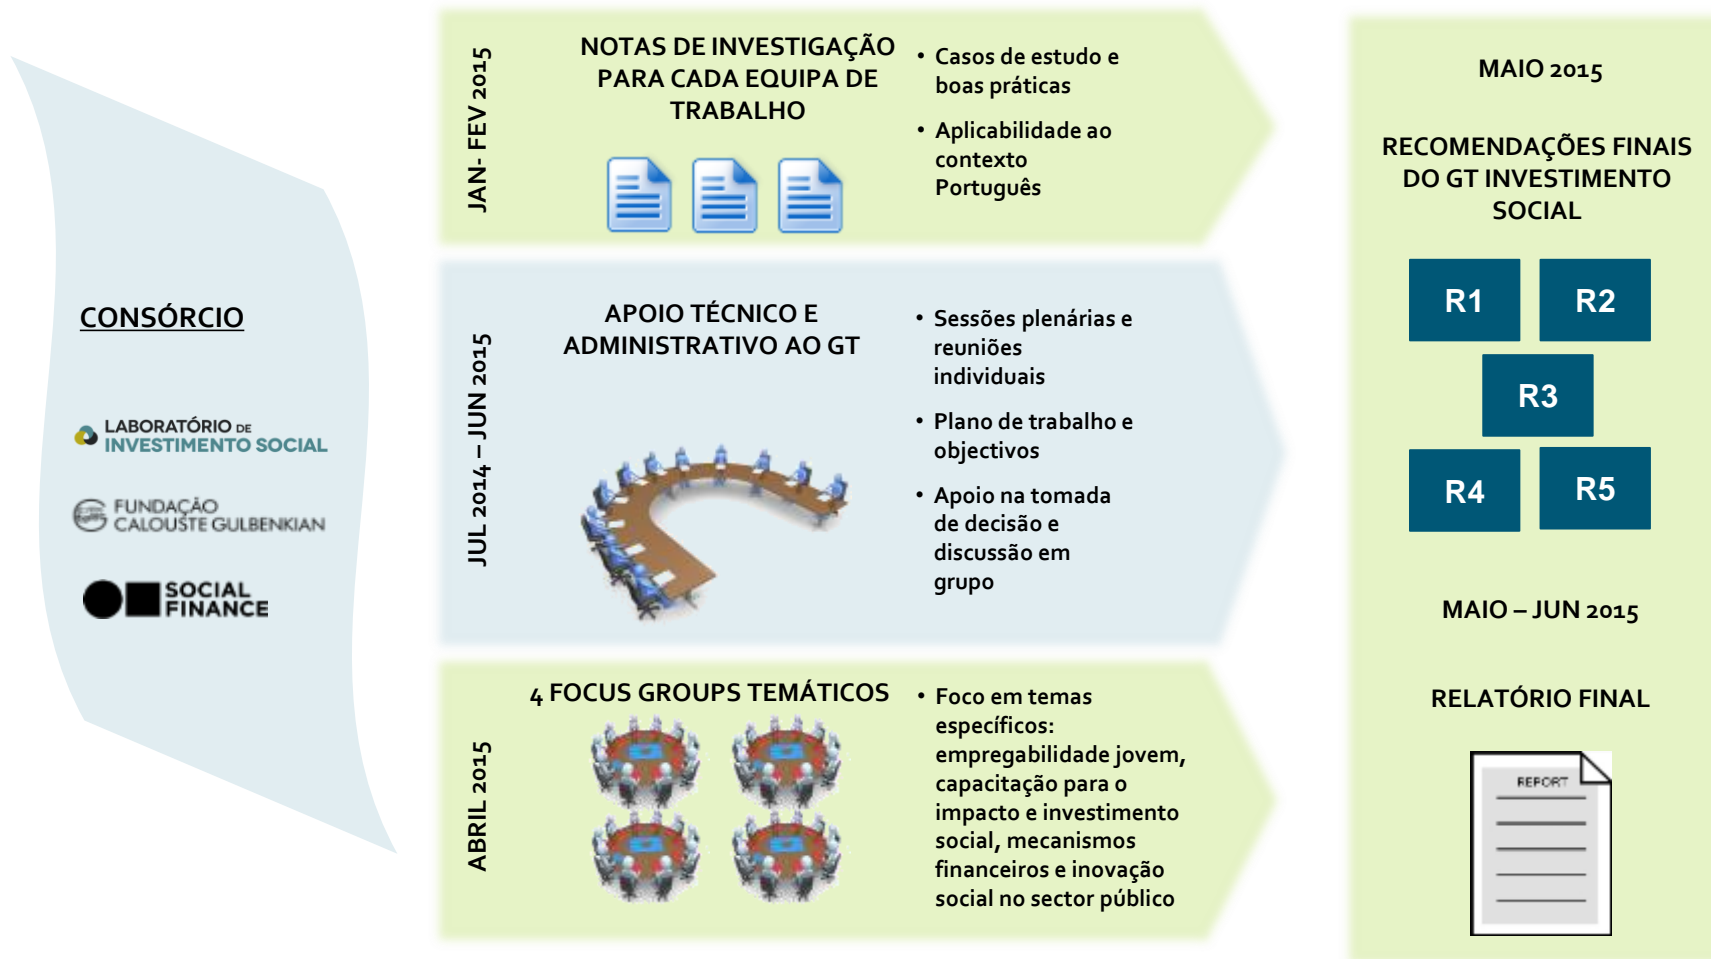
CONSÓRCIO

LABORATÓRIO DE INVESTIMENTO SOCIAL

FUNDAÇÃO CALOUSTE GULBENKIAN

SOCIAL FINANCE

JAN- FEV 2015

NOTAS DE INVESTIGAÇÃO PARA CADA EQUIPA DE TRABALHO

• Casos de estudo e boas práticas
• Aplicabilidade ao contexto Português

JUL 2014 – JUN 2015

APOIO TÉCNICO E ADMINISTRATIVO AO GT

• Sessões plenárias e reuniões individuais
• Plano de trabalho e objectivos
• Apoio na tomada de decisão e discussão em grupo

ABRIL 2015

4 FOCUS GROUPS TEMÁTICOS

• Foco em temas específicos: empregabilidade jovem, capacitação para o impacto e investimento social, mecanismos financeiros e inovação social no sector público

MAIO 2015

RECOMENDAÇÕES FINAIS DO GT INVESTIMENTO SOCIAL

R1 R2 R3 R4 R5

MAIO – JUN 2015

RELATÓRIO FINAL

REPORT